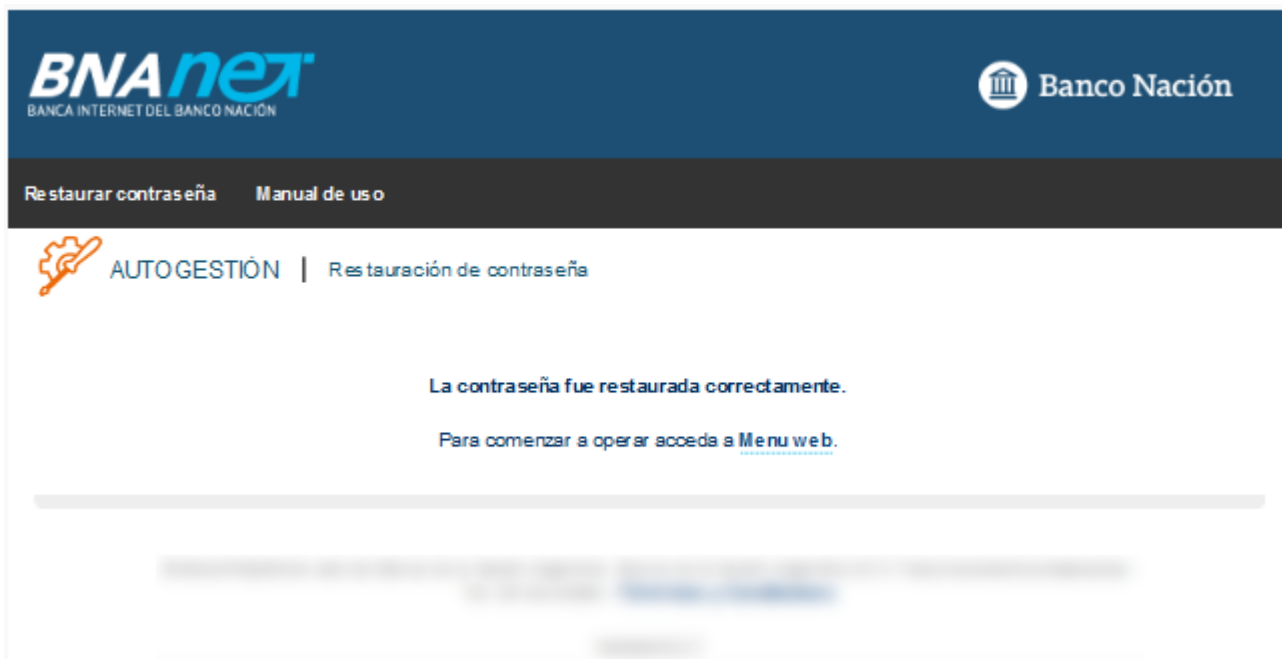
BNA net
BANCA INTERNET DEL BANCO NACIÓN

Banco Nación

Restaurar contraseña Manual de uso

AUTOGESTIÓN | Restauración de contraseña

La contraseña fue restaurada correctamente.

Para comenzar a operar acceda a Menu web.

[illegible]

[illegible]